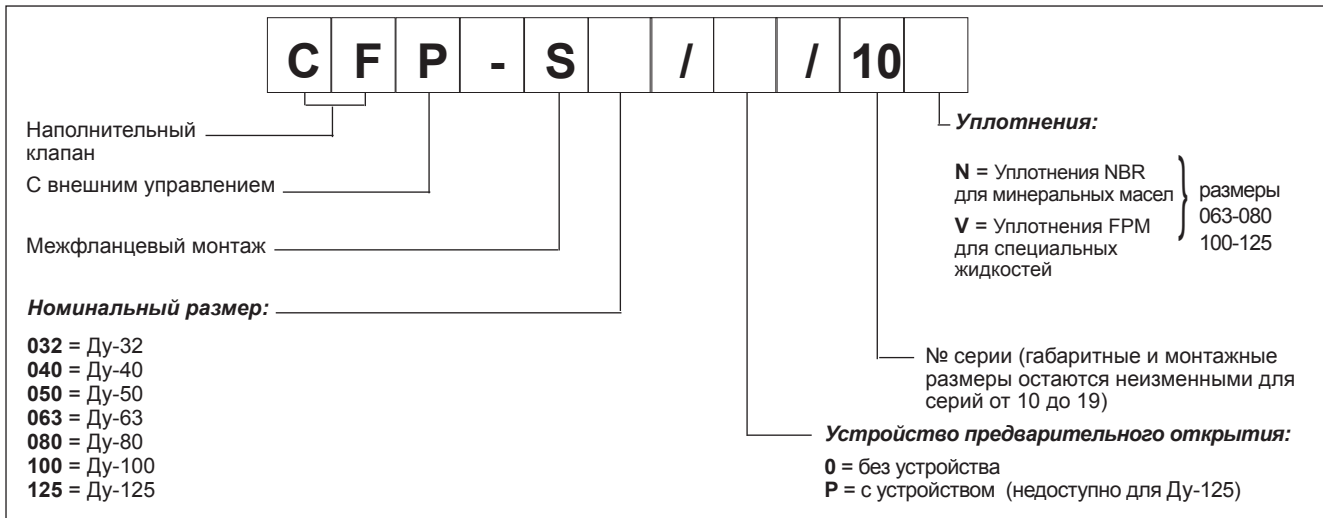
| C | F | P | - | S |  | / |  | / | 10 |  |
|---|---|---|---|---|---|---|---|---|---|---|

Наполнительный клапан

С внешним управлением

Межфланцевый монтаж

***Номинальный размер:***

**032** = Ду-32
**040** = Ду-40
**050** = Ду-50
**063** = Ду-63
**080** = Ду-80
**100** = Ду-100
**125** = Ду-125

***Уплотнения:***

**N** = Уплотнения NBR для минеральных масел

**V** = Уплотнения FPM для специальных жидкостей

размеры 063-080 100-125

№ серии (габаритные и монтажные размеры остаются неизменными для серий от 10 до 19)

***Устройство предварительного открытия:***

**0** = без устройства
**P** = с устройством (недоступно для Ду-125)